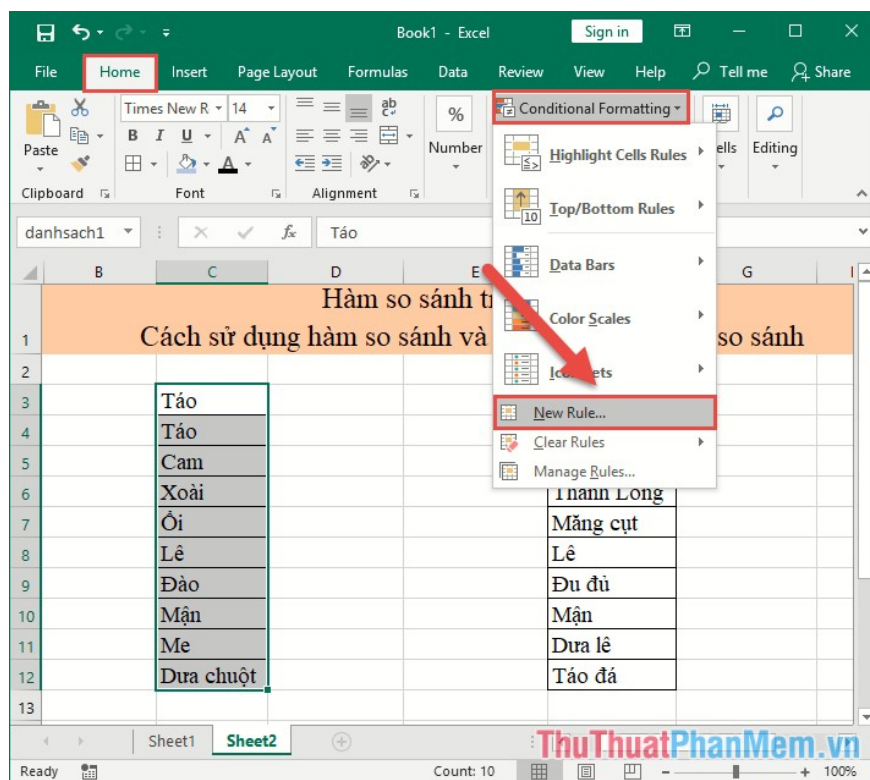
Book1 - Excel
Sign in

File
Home
Insert
Page Layout
Formulas
Data
Review
View
Help
Tell me
Share

Paste
Clipboard
Times New R
14
B
I
U
A
Font
Alignment
%
Number
Conditional Formatting
ells
Editing

Highlight Cells Rules
Top/Bottom Rules
Data Bars
Color Scales
Ico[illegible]ets
New Rule...
Clear Rules
Manage Rules...

danhsach1
Táo

| | B | C | D | E | | G |
|---|---|---|---|---|---|---|
| 1 | Hàm so sánh t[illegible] Cách sử dụng hàm so sánh và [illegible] so sánh | | | | | |
| 2 | | | | | | |
| 3 | | Táo | | | | |
| 4 | | Táo | | | | |
| 5 | | Cam | | | | |
| 6 | | Xoài | | | Thanh Long | |
| 7 | | Ổi | | | Măng cụt | |
| 8 | | Lê | | | Lê | |
| 9 | | Đào | | | Đu đủ | |
| 10 | | Mận | | | Mận | |
| 11 | | Me | | | Dưa lê | |
| 12 | | Dưa chuột | | | Táo đá | |
| 13 | | | | | | |

Sheet1
Sheet2
Ready
Count: 10
100%
ThuThuatPhanMem.vn